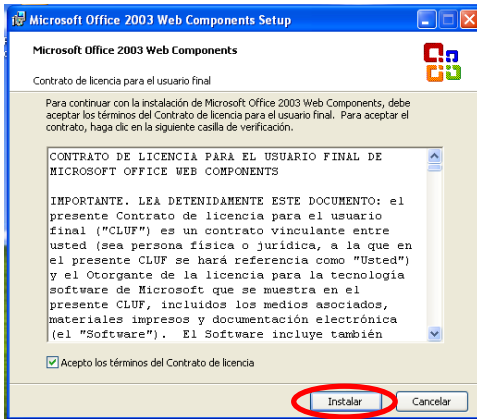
Microsoft Office 2003 Web Components Setup

Microsoft Office 2003 Web Components

Contrato de licencia para el usuario final

Para continuar con la instalación de Microsoft Office 2003 Web Components, debe aceptar los términos del Contrato de licencia para el usuario final. Para aceptar el contrato, haga clic en la siguiente casilla de verificación.

CONTRATO DE LICENCIA PARA EL USUARIO FINAL DE MICROSOFT OFFICE WEB COMPONENTS

IMPORTANTE. LEA DETENIDAMENTE ESTE DOCUMENTO: el presente Contrato de licencia para el usuario final ("CLUF") es un contrato vinculante entre usted (sea persona física o jurídica, a la que en el presente CLUF se hará referencia como "Usted") y el Otorgante de la licencia para la tecnología software de Microsoft que se muestra en el presente CLUF, incluidos los medios asociados, materiales impresos y documentación electrónica (el "Software"). El Software incluye también

Acepto los términos del Contrato de licencia

Instalar

Cancelar